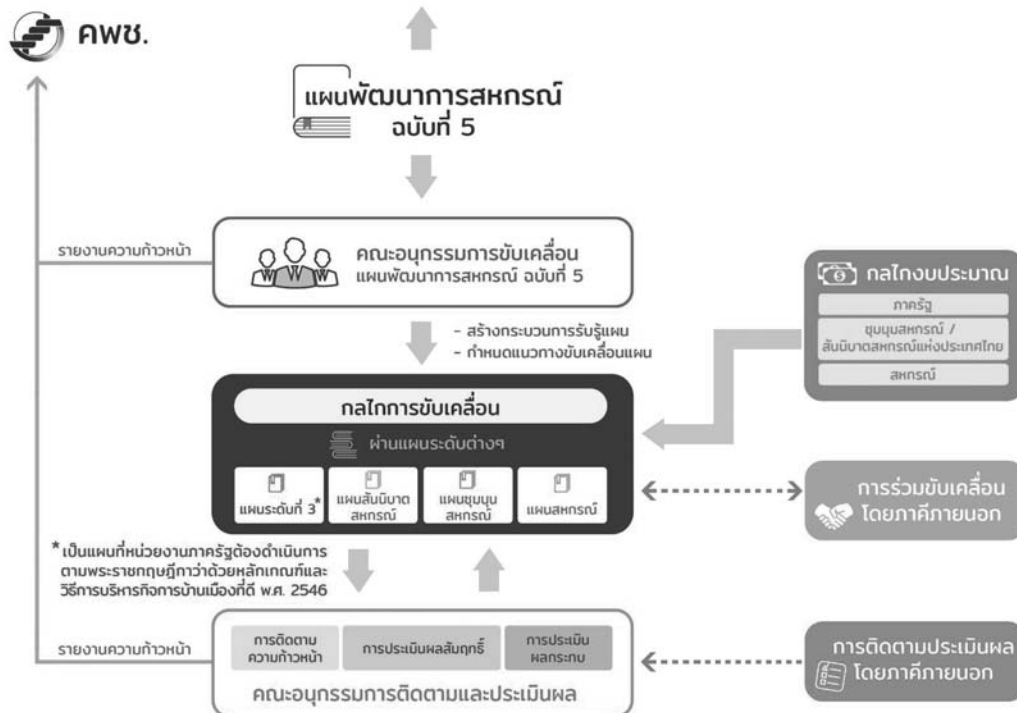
คพช.

แผนพัฒนาการสหกรณ์ ฉบับที่ 5

รายงานความก้าวหน้า

คณะอนุกรรมการขับเคลื่อน แผนพัฒนาการสหกรณ์ ฉบับที่ 5

- สร้างกระบวนการรับรู้แผน
- กำหนดแนวทางขับเคลื่อนแผน

กลไกงบประมาณ
ภาครัฐ
ชุมนุมสหกรณ์ / สันนิบาตสหกรณ์แห่งประเทศไทย
สหกรณ์

กลไกการขับเคลื่อน
ผ่านแผนระดับต่างๆ

แผนระดับที่ 3*
แผนสันนิบาตสหกรณ์
แผนชุมนุมสหกรณ์
แผนสหกรณ์

การร่วมขับเคลื่อน โดยภาคีภายนอก

*เป็นแผนที่หน่วยงานภาครัฐต้องดำเนินการตามพระราชกฤษฎีกาว่าด้วยหลักเกณฑ์และวิธีการบริหารกิจการบ้านเมืองที่ดี พ.ศ. 2546

รายงานความก้าวหน้า

การติดตามความก้าวหน้า
การประเมินผลสัมฤทธิ์
การประเมินผลกระทบ

คณะอนุกรรมการติดตามและประเมินผล

การติดตามประเมินผล โดยภาคีภายนอก